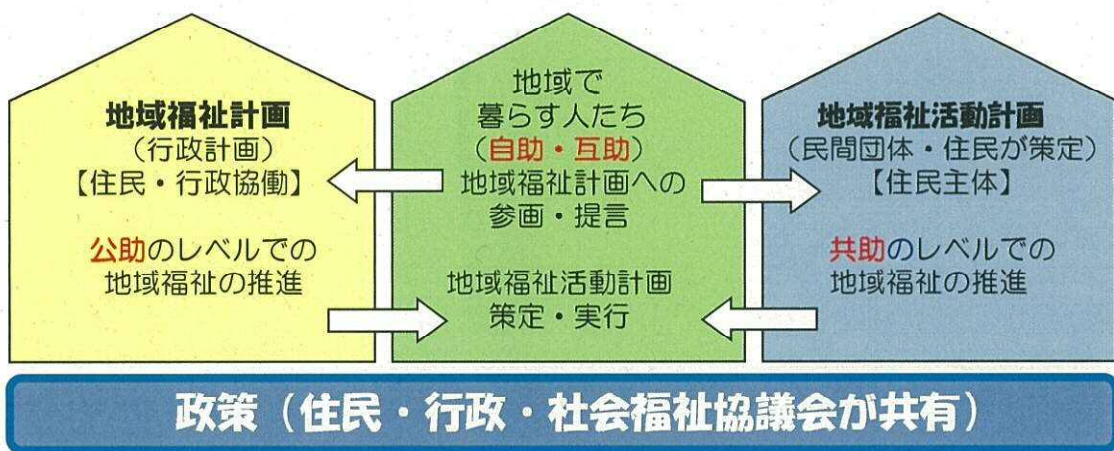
地域福祉計画
（行政計画）
【住民・行政協働】

公助のレベルでの
地域福祉の推進

地域で
暮らす人たち
（自助・互助）
地域福祉計画への
参画・提言

地域福祉活動計画
策定・実行

地域福祉活動計画
（民間団体・住民が策定）
【住民主体】

共助のレベルでの
地域福祉の推進

政策（住民・行政・社会福祉協議会が共有）